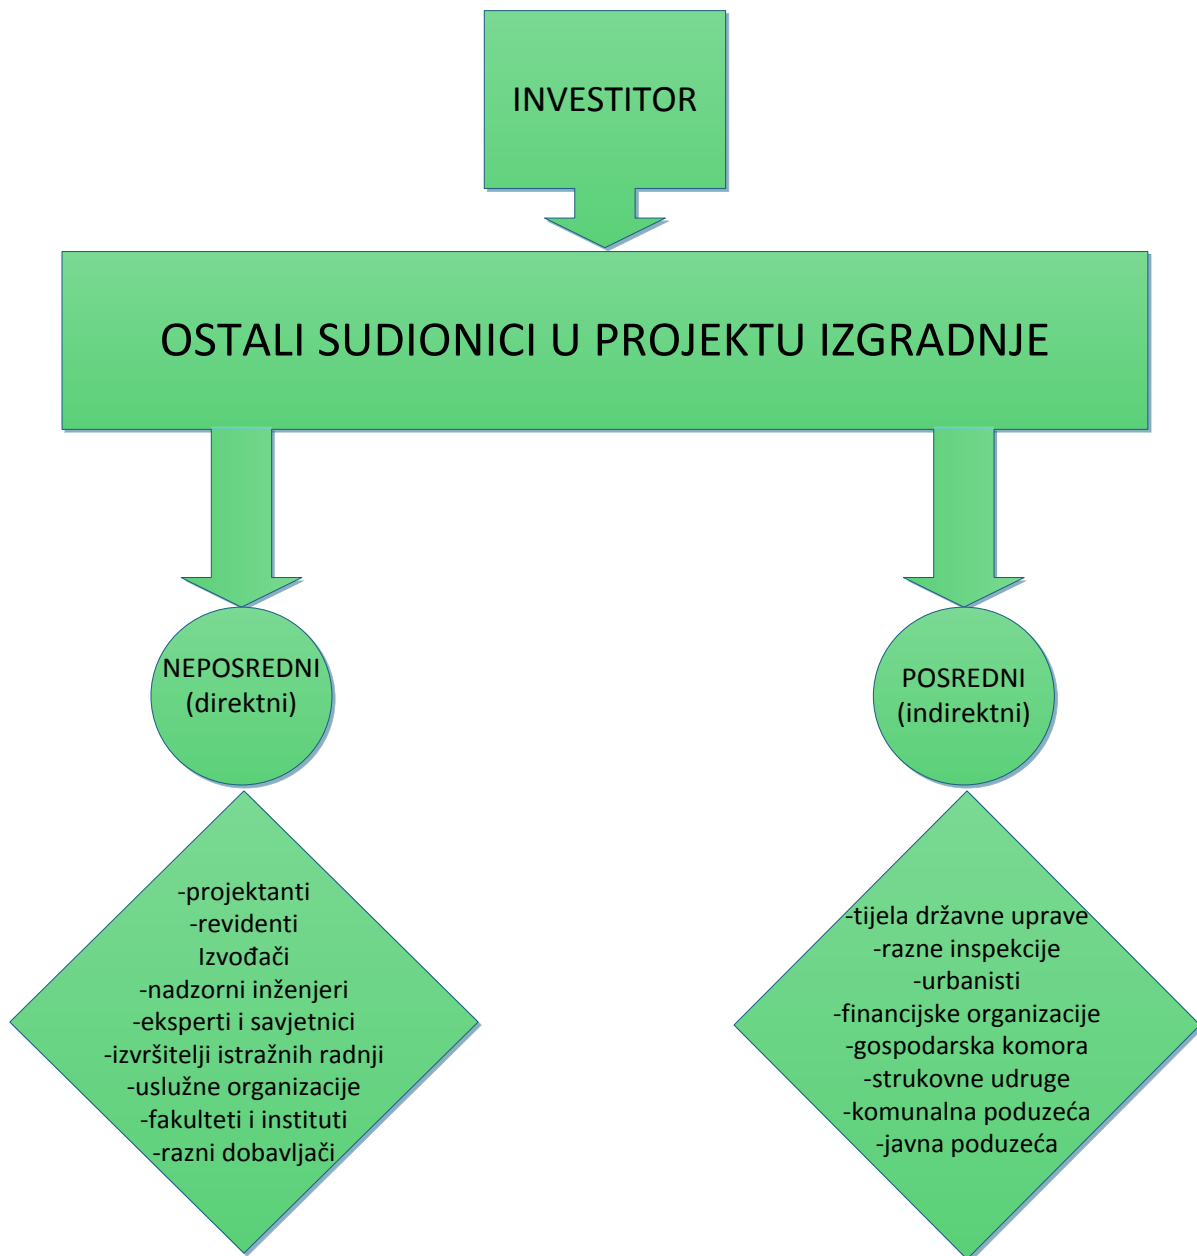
INVESTITOR

OSTALI SUDIONICI U PROJEKTU IZGRADNJE

NEPOSREDNI
(direktni)

POSREDNI
(indirektni)

-projektanti
-revidenti
Izvođači
-nadzorni inženjeri
-eksperti i savjetnici
-izvršitelji istražnih radnji
-uslužne organizacije
-fakulteti i instituti
-razni dobavljači

-tijela državne uprave
-razne inspekcije
-urbanisti
-financijske organizacije
-gospodarska komora
-strukovne udruge
-komunalna poduzeća
-javna poduzeća